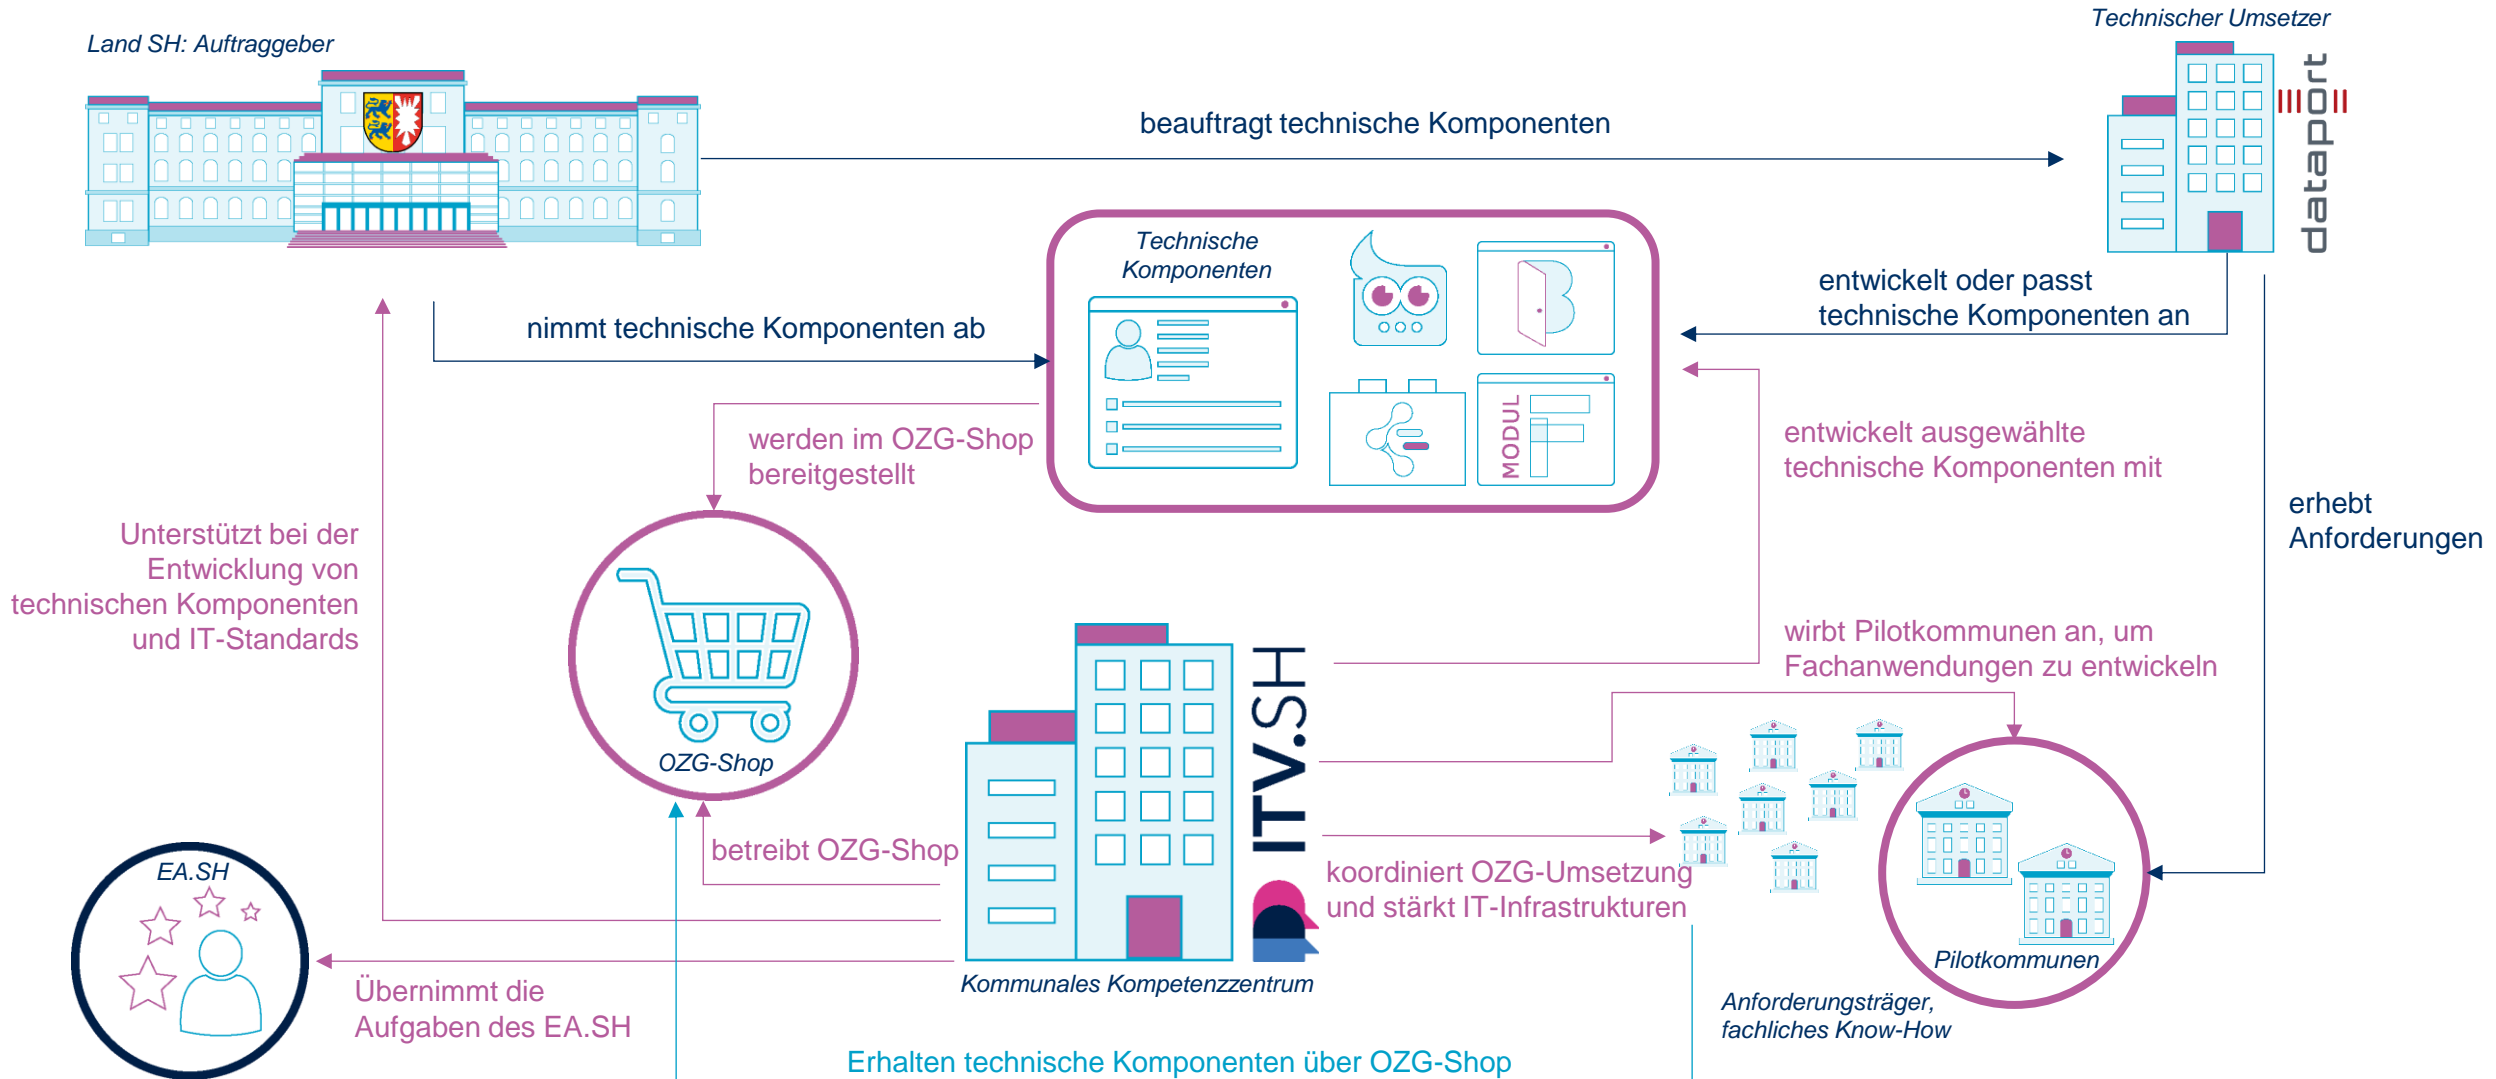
Land SH: Auftraggeber

Technischer Umsetzer

dataport

beauftragt technische Komponenten

Technische Komponenten

MODUL

entwickelt oder passt technische Komponenten an

nimmt technische Komponenten ab

werden im OZG-Shop bereitgestellt

entwickelt ausgewählte technische Komponenten mit

erhebt Anforderungen

Unterstützt bei der Entwicklung von technischen Komponenten und IT-Standards

OZG-Shop

ITV.SH

wirbt Pilotkommunen an, um Fachanwendungen zu entwickeln

betreibt OZG-Shop

koordiniert OZG-Umsetzung und stärkt IT-Infrastrukturen

EA.SH

Pilotkommunen

Kommunales Kompetenzzentrum

Übernimmt die Aufgaben des EA.SH

Anforderungsträger, fachliches Know-How

Erhalten technische Komponenten über OZG-Shop